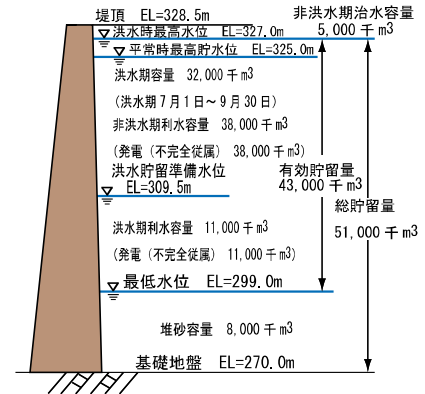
堤頂 EL=328.5m

非洪水期治水容量 5,000 千 m3

洪水時最高水位 EL=327.0m

平常時最高貯水位 EL=325.0m

洪水期容量 32,000 千 m3

(洪水期 7 月 1 日～9 月 30 日)

非洪水期利水容量 38,000 千 m3

(発電 (不完全従属) 38,000 千 m3)

洪水貯留準備水位 EL=309.5m

有効貯留量 43,000 千 m3

総貯留量 51,000 千 m3

洪水期利水容量 11,000 千 m3

(発電 (不完全従属) 11,000 千 m3)

最低水位 EL=299.0m

堆砂容量 8,000 千 m3

基礎地盤 EL=270.0m